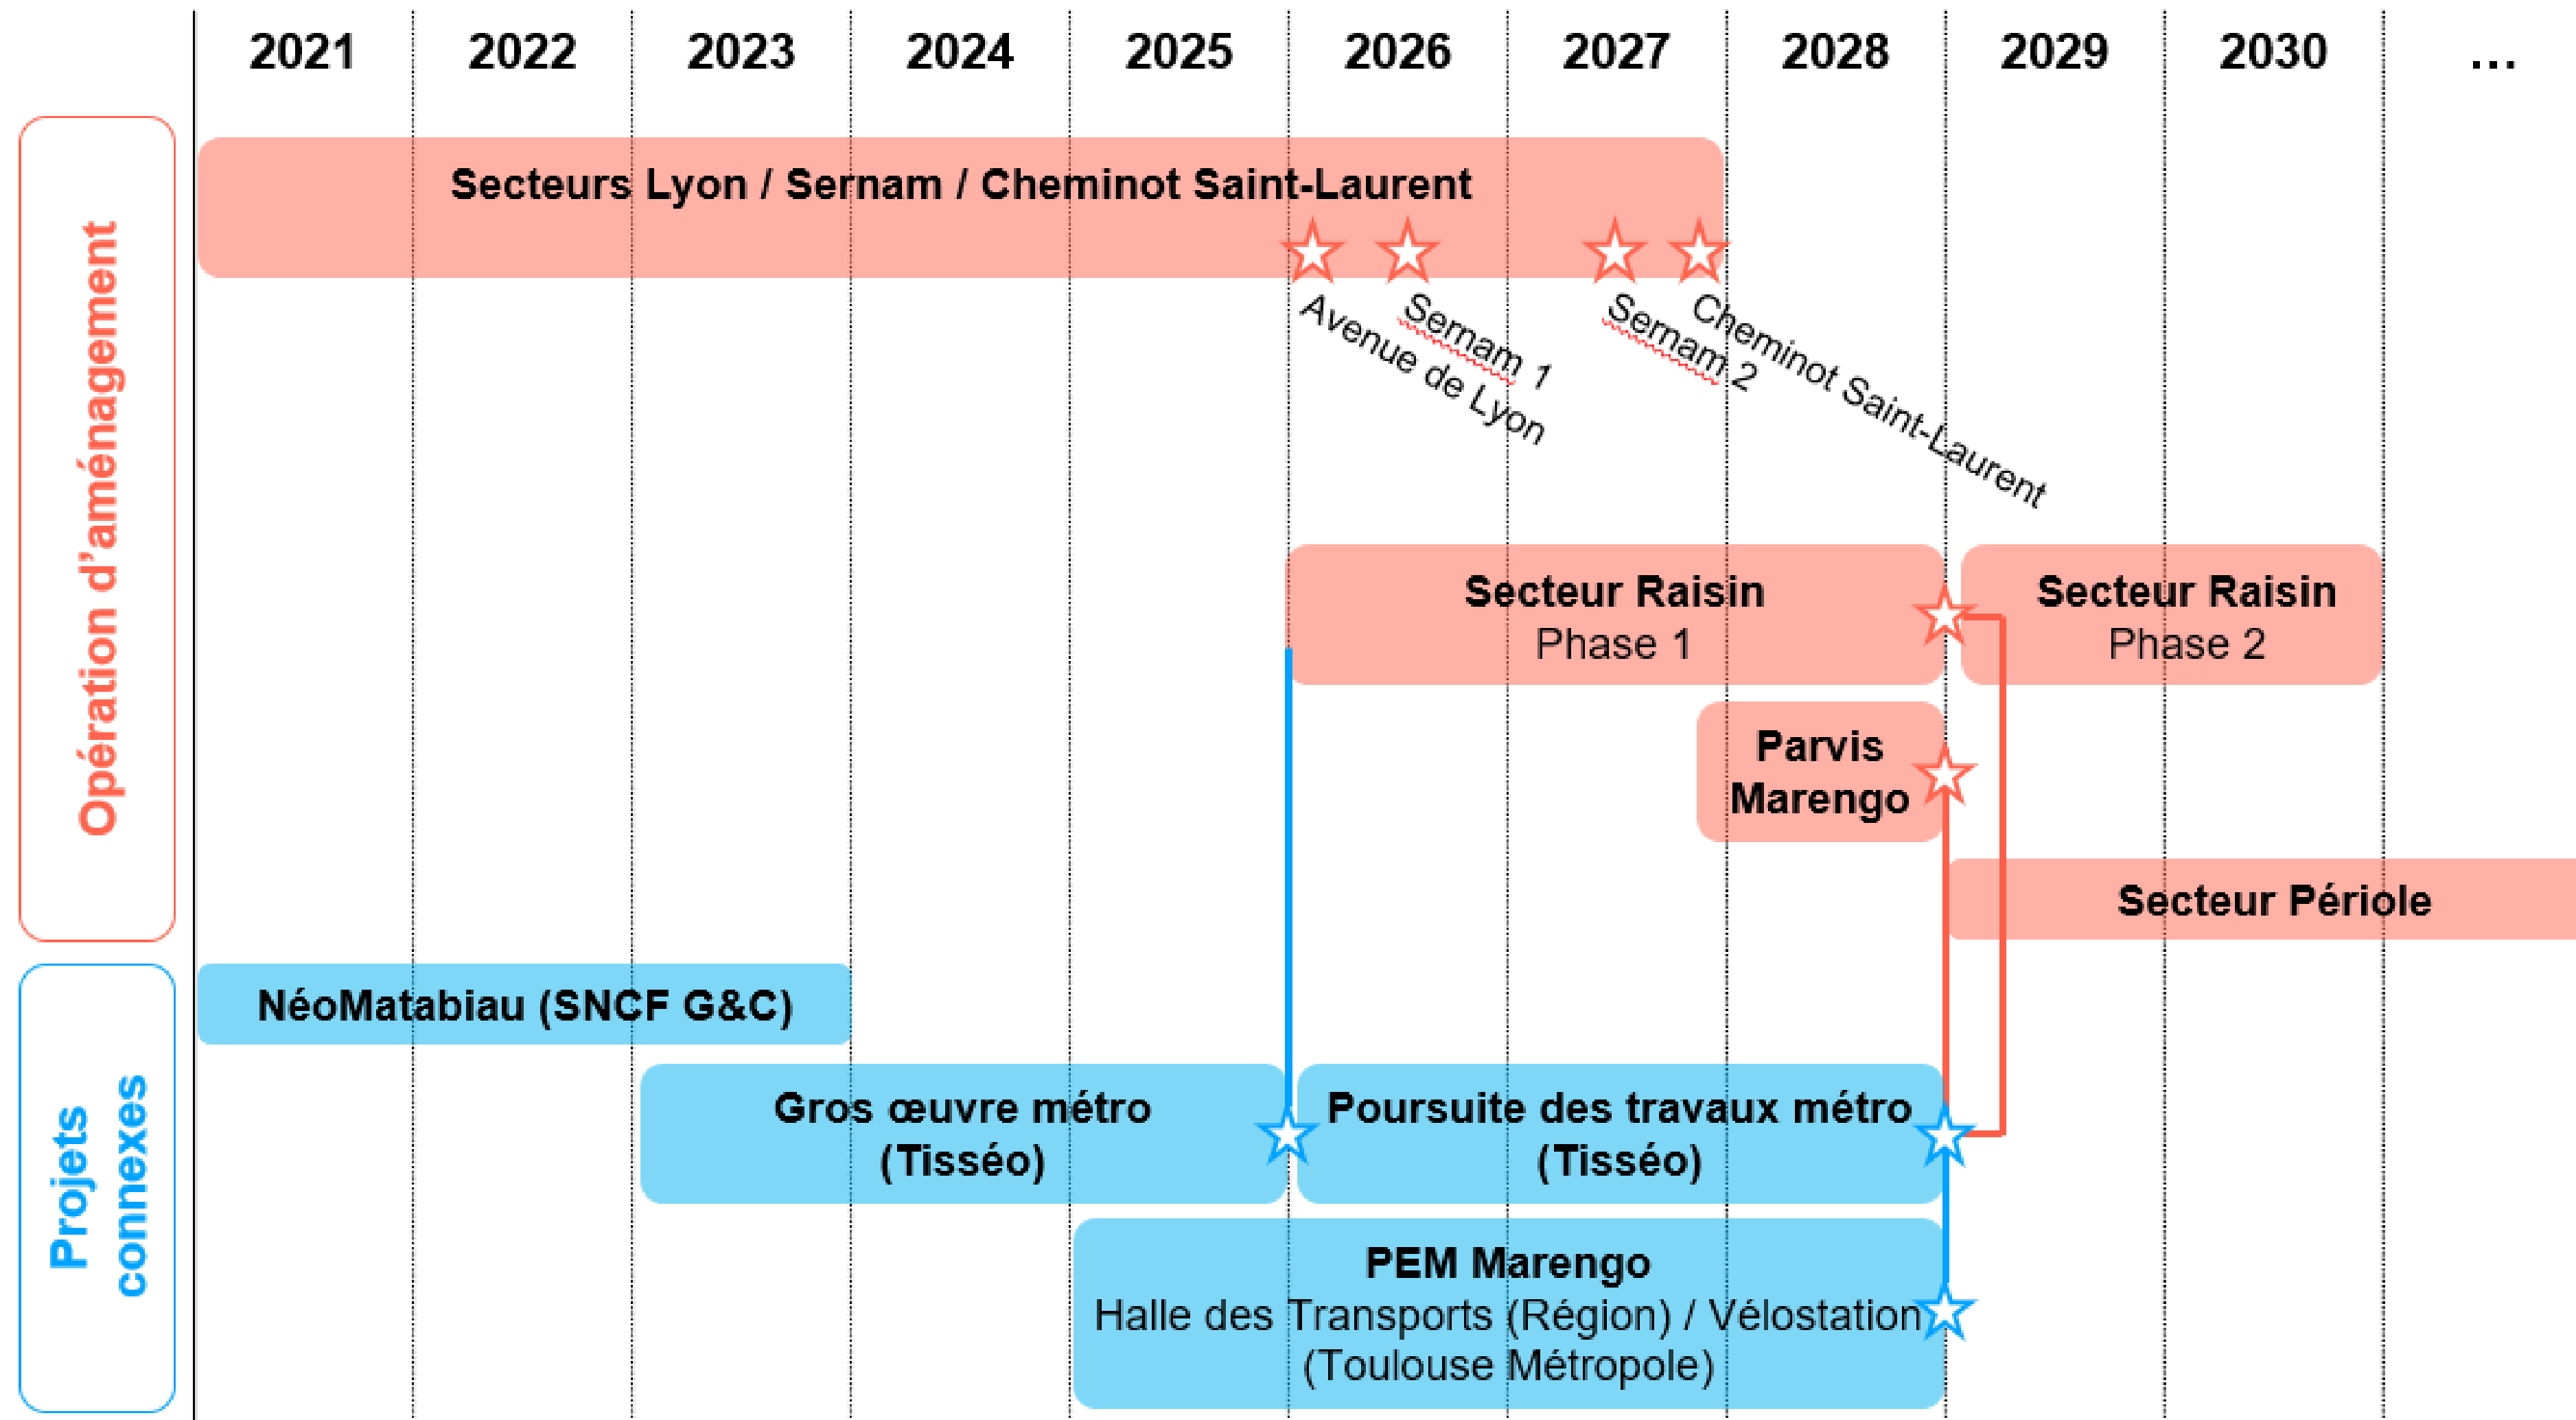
2021 2022 2023 2024 2025 2026 2027 2028 2029 2030 …

Opération d'aménagement

Secteurs Lyon / Sernam / Cheminot Saint-Laurent

Avenue de Lyon
Sernam 1
Sernam 2
Cheminot Saint-Laurent

Secteur Raisin
Phase 1

Secteur Raisin
Phase 2

Parvis Marengo

Secteur Périole

Projets connexes

NéoMatabiau (SNCF G&C)

Gros œuvre métro (Tisséo)

Poursuite des travaux métro (Tisséo)

PEM Marengo
Halle des Transports (Région) / Vélostation (Toulouse Métropole)